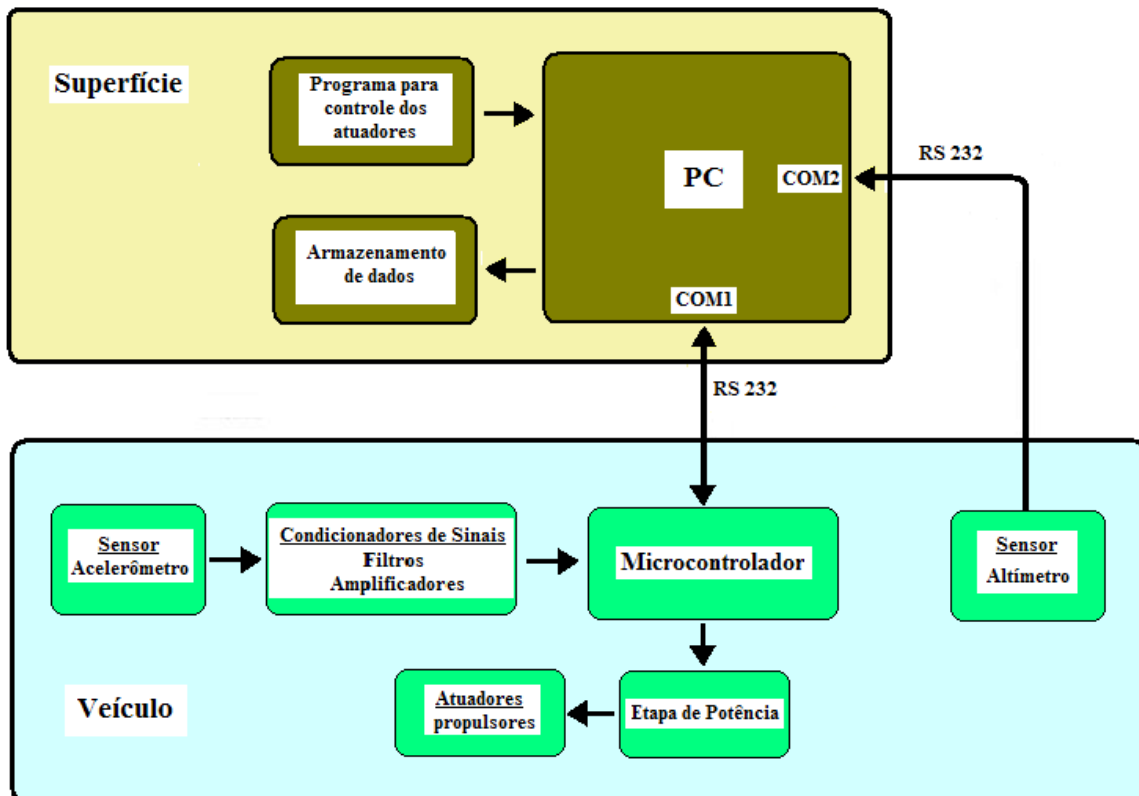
Superfície

Programa para controle dos atuadores

PC

COM2

RS 232

Armazenamento de dados

COM1

RS 232

Sensor
Acelerômetro

Condicionadores de Sinais
Filtros
Amplificadores

Microcontrolador

Sensor
Altímetro

Veículo

Atuadores
propulsores

Etapa de Potência